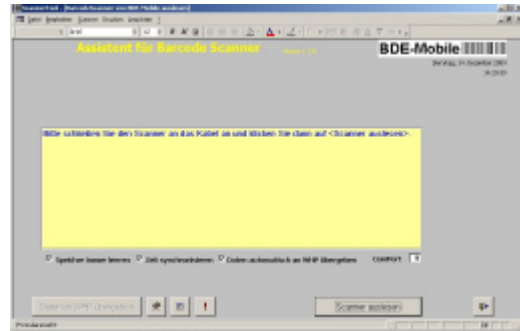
Assistent für Barcode Scanner

BDE-Mobile

Bitte schließen Sie den Scanner an das Kabel an und klicken Sie dann auf <Scanner auslesen>.

Speicher immer leeren  Zeit synchronisieren  Codes automatisch an WHP übergeben  COMPORT

Scanner auslesen